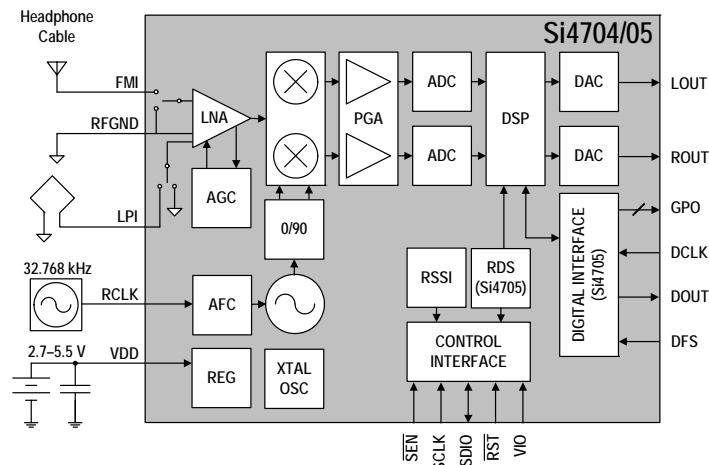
Headphone Cable

Si4704/05

FMI
RFGND
LNA
AGC
LPI
PGA
ADC
ADC
DSP
DAC
DAC
LOUT
ROUT
0/90
DIGITAL INTERFACE (Si4705)
GPO
DCLK
DOUT
DFS
32.768 kHz
RCLK
AFC
RSSI
RDS (Si4705)
CONTROL INTERFACE
2.7–5.5 V
VDD
REG
XTAL OSC
$\overline{SEN}$
SCLK
SDIO
$\overline{RST}$
VIO